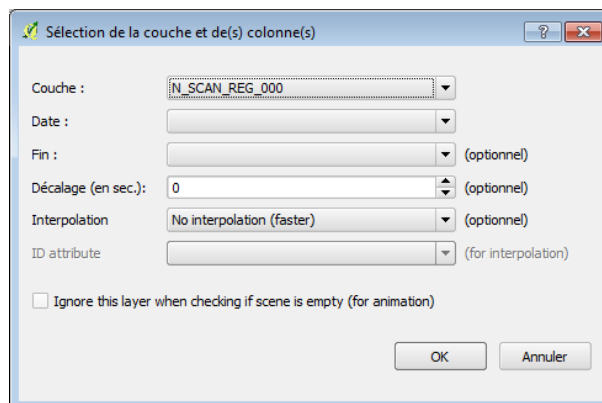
Sélection de la couche et de(s) colonne(s)

?

Couche : N_SCAN_REG_000

Date :

Fin : (optionnel)

Décalage (en sec.): 0 (optionnel)

Interpolation No interpolation (faster) (optionnel)

ID attribute (for interpolation)

Ignore this layer when checking if scene is empty (for animation)

OK Annuler